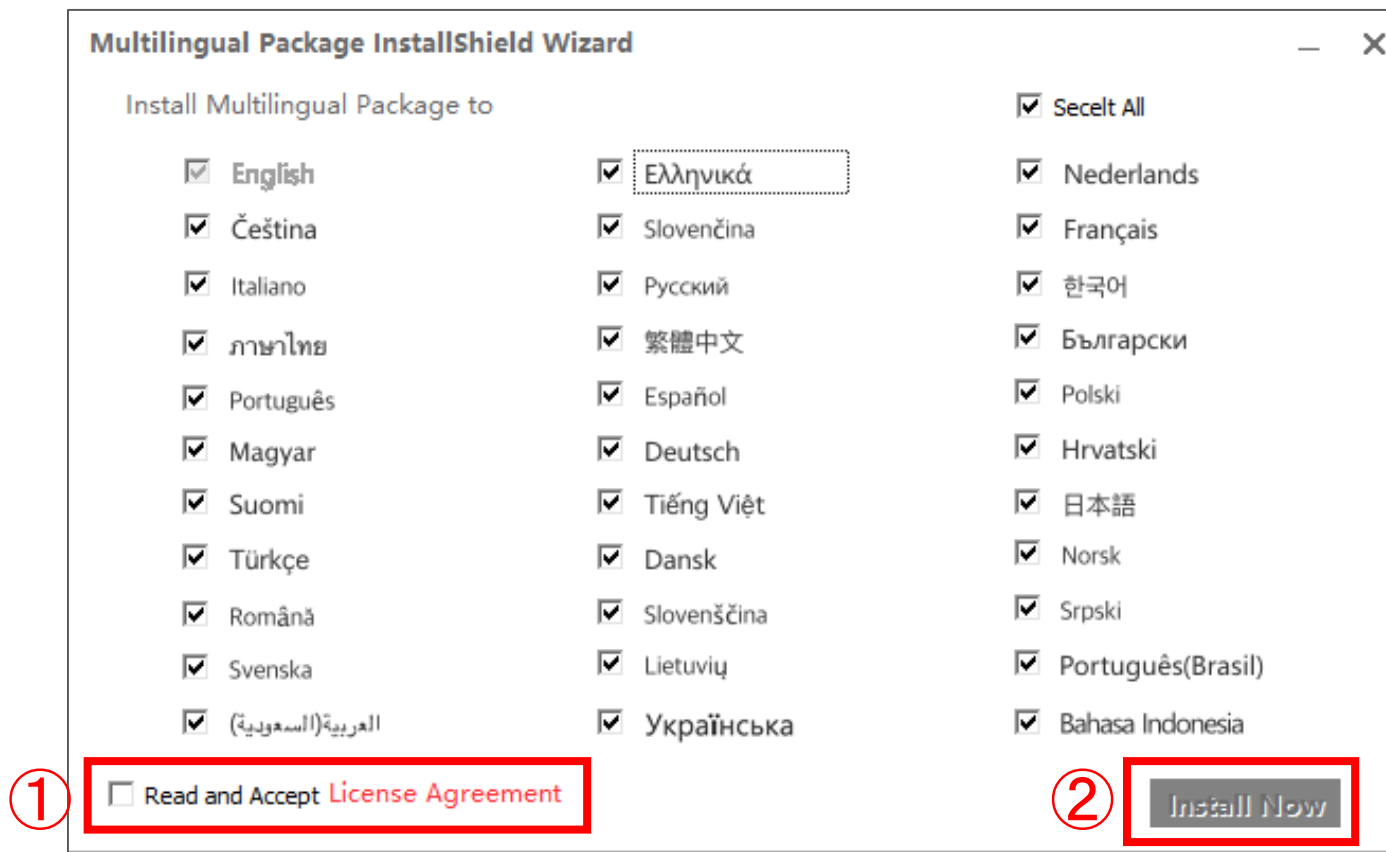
Multilingual Package InstallShield Wizard

Install Multilingual Package to

Secelt All

English
Čeština
Italiano
ภาษาไทย
Português
Magyar
Suomi
Türkçe
Română
Svenska
العربية(السعودية)

Ελληνικά
Slovenčina
Русский
繁體中文
Español
Deutsch
Tiếng Việt
Dansk
Slovenščina
Lietuvių
Українська

Nederlands
Français
한국어
Български
Polski
Hrvatski
日本語
Norsk
Srpski
Português(Brasil)
Bahasa Indonesia

①
Read and Accept License Agreement

②
Install Now